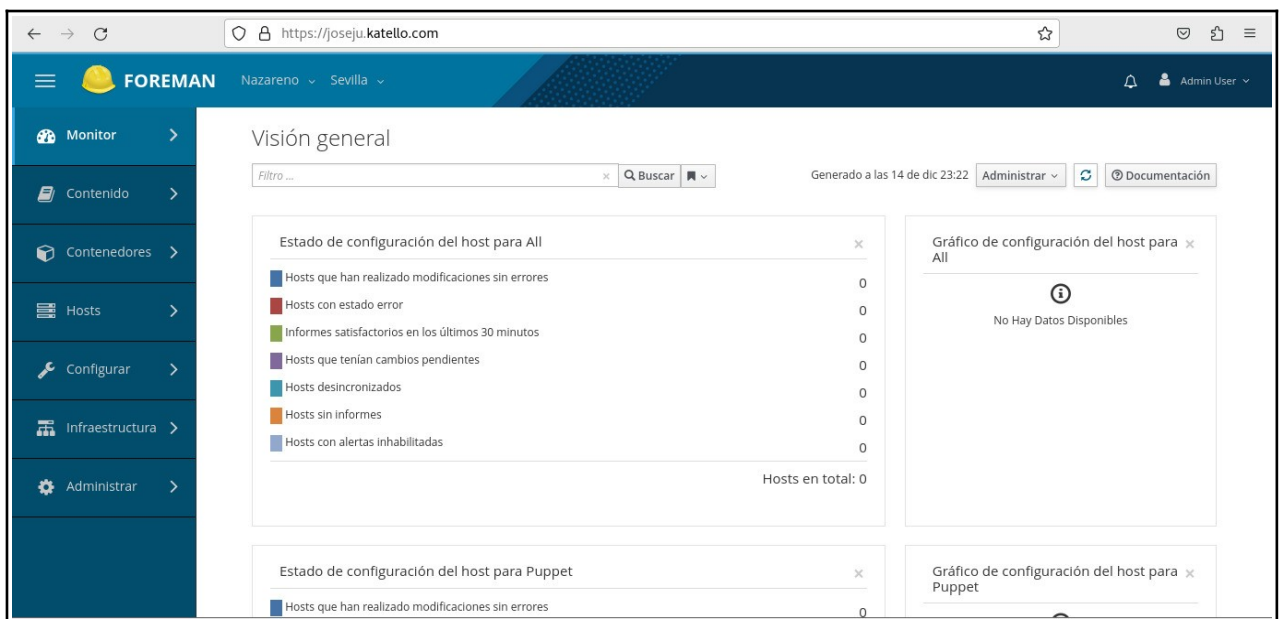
https://joseju.katello.com

FOREMAN Nazareno Sevilla Admin User

Monitor
Contenido
Contenedores
Hosts
Configurar
Infraestructura
Administrar

Visión general

Filtro ... Buscar

Generado a las 14 de dic 23:22 Administrar Documentación

Estado de configuración del host para All

| | |
|---|---|
| Hosts que han realizado modificaciones sin errores | 0 |
| Hosts con estado error | 0 |
| Informes satisfactorios en los últimos 30 minutos | 0 |
| Hosts que tenían cambios pendientes | 0 |
| Hosts desincronizados | 0 |
| Hosts sin informes | 0 |
| Hosts con alertas inhabilitadas | 0 |

Hosts en total: 0

Gráfico de configuración del host para All

No Hay Datos Disponibles

Estado de configuración del host para Puppet

Hosts que han realizado modificaciones sin errores 0

Gráfico de configuración del host para Puppet